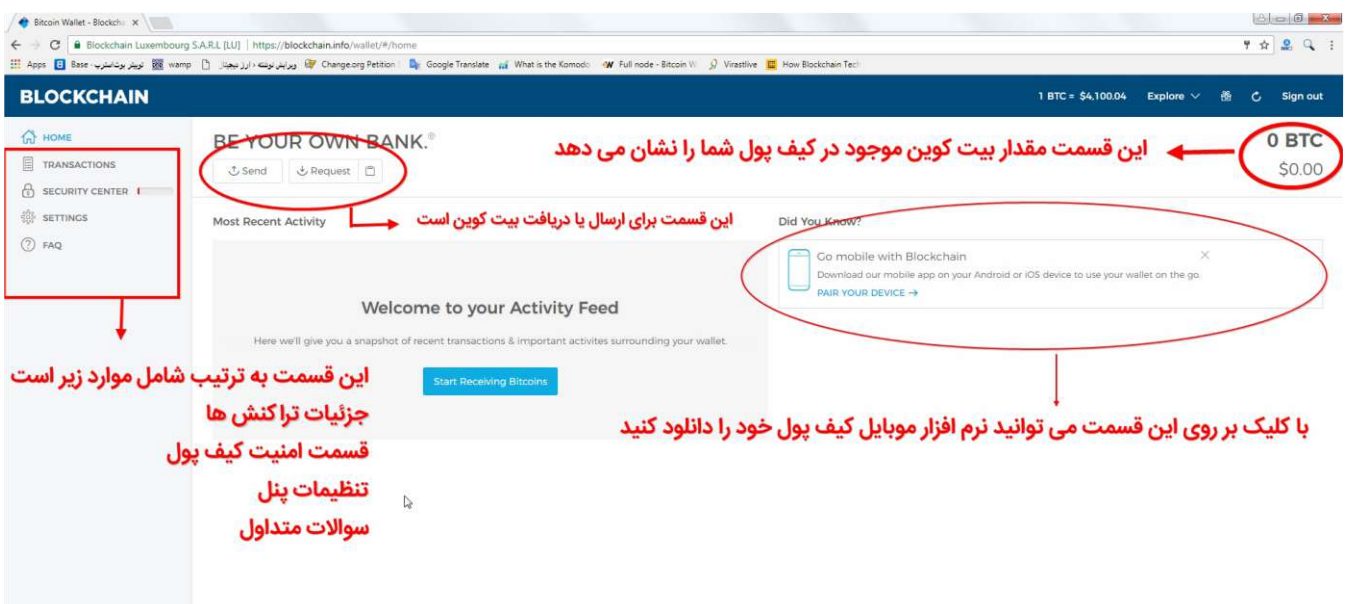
Bitcoin Wallet - Blockcha ×

Blockchain Luxembourg S.A.R.L [LU] | https://blockchain.info/wallet/#/home

Apps Base - توییتر بوت‌استرپ wamp ویرایش نوشته ‹ ارز دیجیتا Change.org Petition Google Translate What is the Komodo Full node - Bitcoin W Virastlive How Blockchain Tech

BLOCKCHAIN

1 BTC = $4,100.04 Explore Sign out

HOME
TRANSACTIONS
SECURITY CENTER
SETTINGS
FAQ

BE YOUR OWN BANK.®

Send Request

این قسمت مقدار بیت کوین موجود در کیف پول شما را نشان می دهد

0 BTC
$0.00

Most Recent Activity

این قسمت برای ارسال یا دریافت بیت کوین است

Did You Know?

Go mobile with Blockchain
Download our mobile app on your Android or iOS device to use your wallet on the go.
PAIR YOUR DEVICE →

Welcome to your Activity Feed

Here we'll give you a snapshot of recent transactions & important activites surrounding your wallet.

Start Receiving Bitcoins

این قسمت به ترتیب شامل موارد زیر است
جزئیات تراکنش ها
قسمت امنیت کیف پول
تنظیمات پنل
سوالات متداول

با کلیک بر روی این قسمت می توانید نرم افزار موبایل کیف پول خود را دانلود کنید